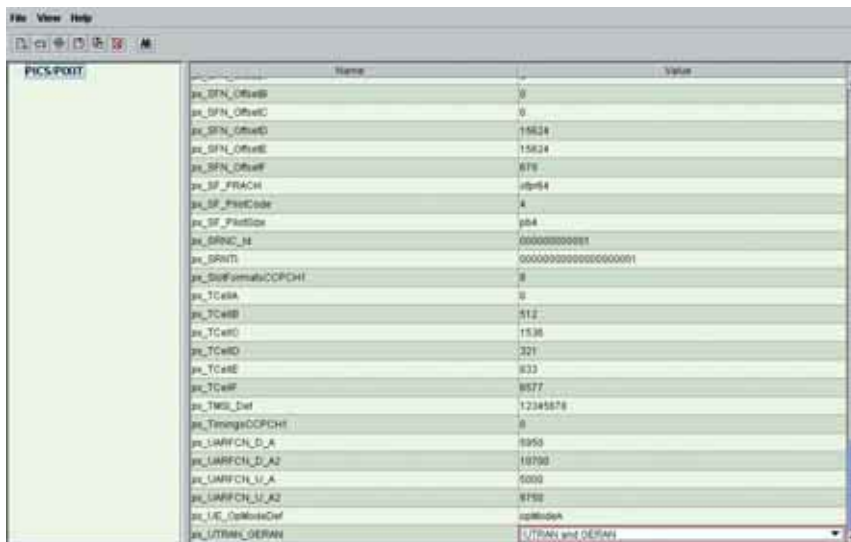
File View Help

PICS/PIXIT

| Name | Value |
|---|---|
| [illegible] | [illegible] |
| px_SFN_OffsetB | 0 |
| px_SFN_OffsetC | 0 |
| px_SFN_OffsetD | 15624 |
| px_SFN_OffsetE | 15624 |
| px_SFN_OffsetF | 676 |
| px_SF_PRACH | sfpr64 |
| px_SF_PilotCode | 4 |
| px_SF_PilotSize | pb4 |
| px_SRNC_Id | 000000000001 |
| px_SRNTI | 00000000000000000001 |
| px_SlotFormatsCCPCH1 | 8 |
| px_TCellA | 0 |
| px_TCellB | 512 |
| px_TCellC | 1536 |
| px_TCellD | 321 |
| px_TCellE | 633 |
| px_TCellF | 6577 |
| px_TMSI_Def | 12345678 |
| px_TimingsCCPCH1 | 0 |
| px_UARFCN_D_A | 5950 |
| px_UARFCN_D_A2 | 10700 |
| px_UARFCN_U_A | 5000 |
| px_UARFCN_U_A2 | 9750 |
| px_UE_OpModeDef | opModeA |
| px_UTRAN_GERAN | UTRAN and GERAN |